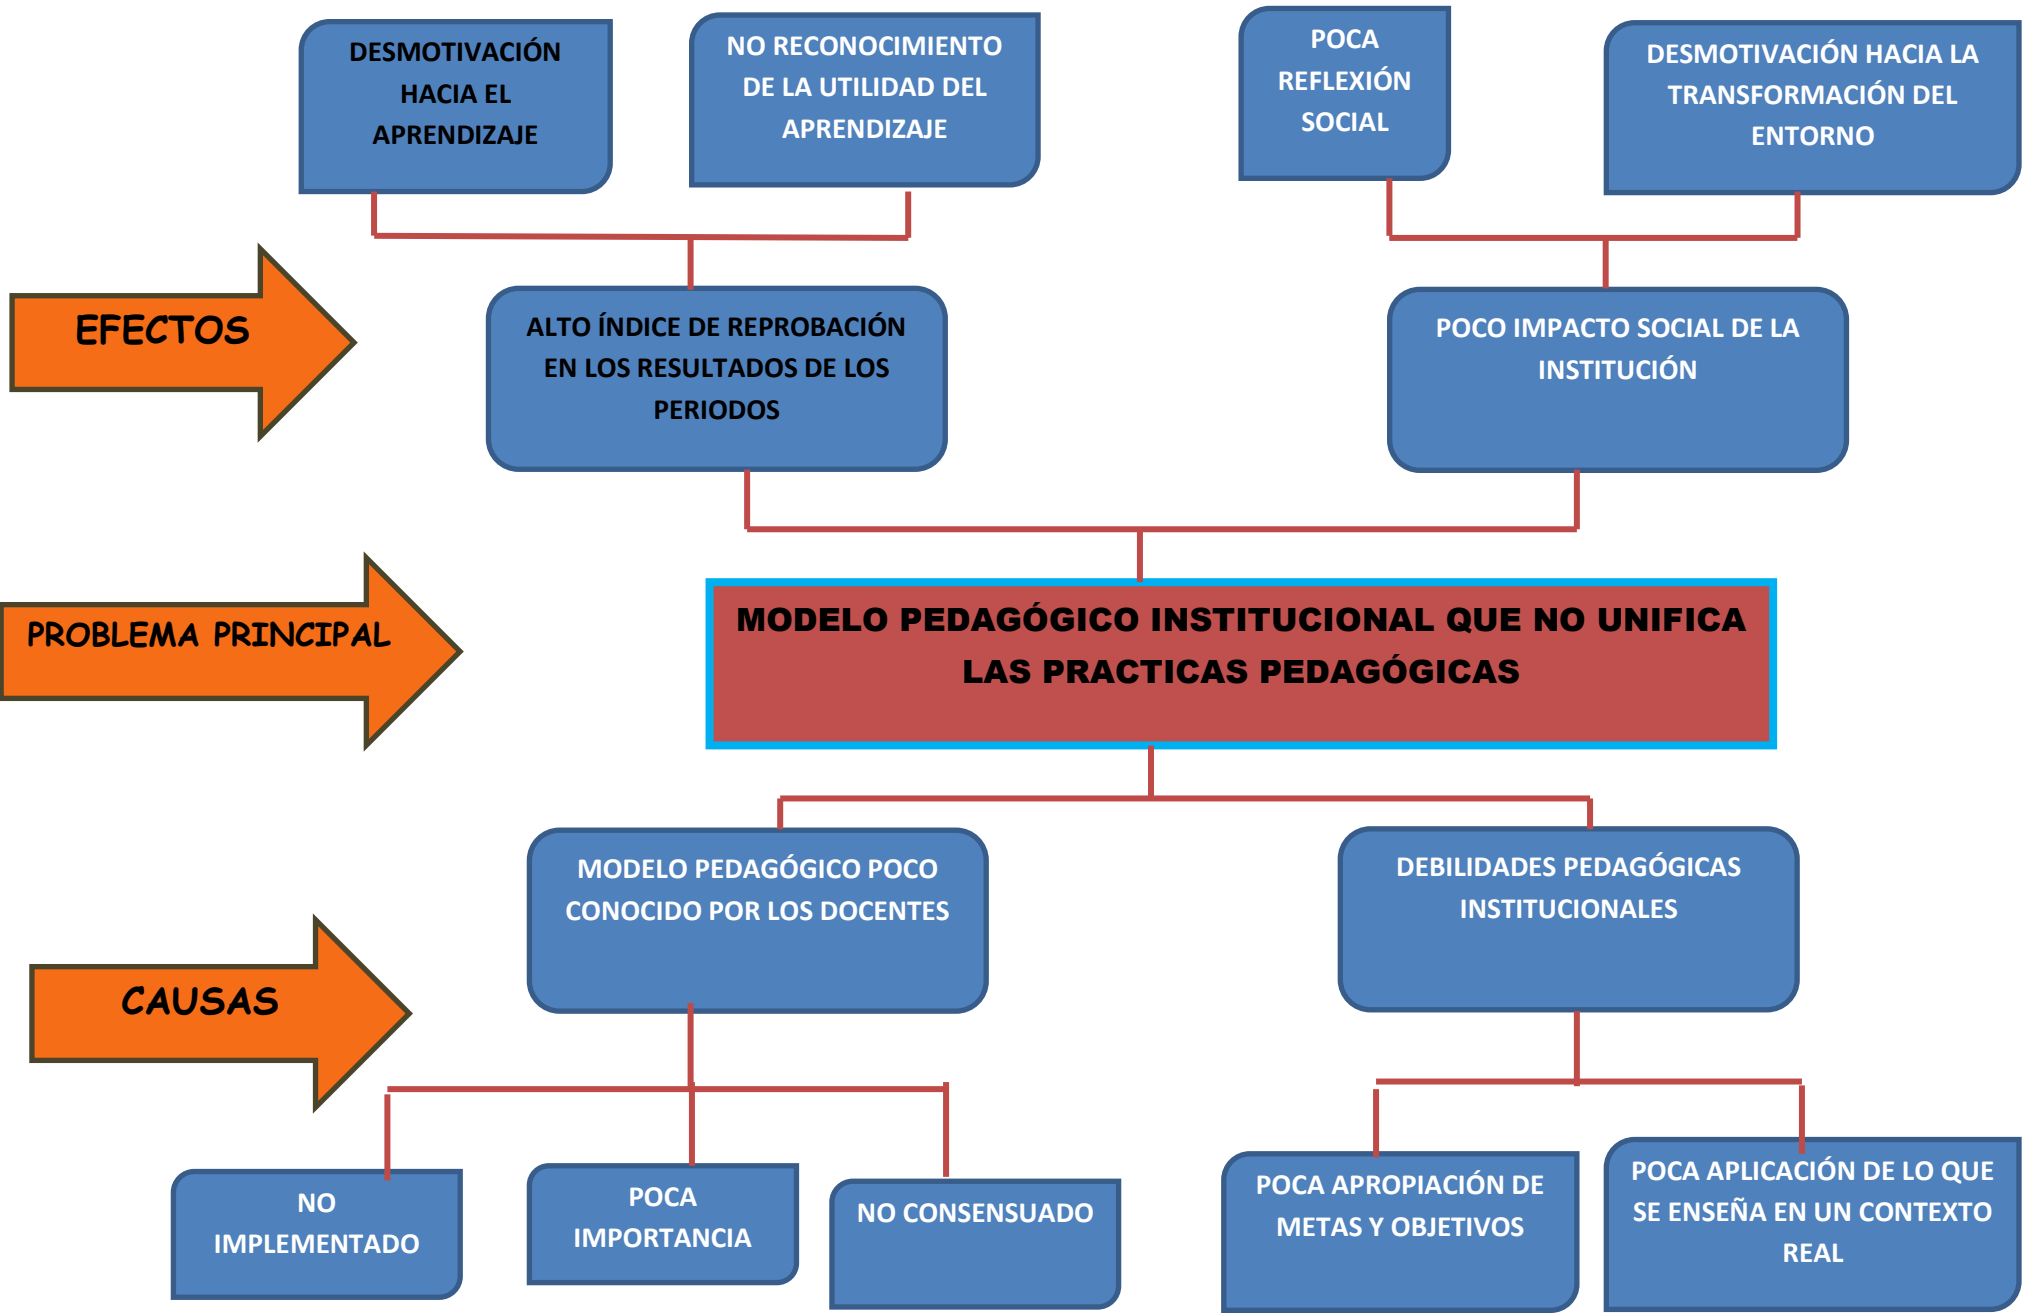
DESMOTIVACIÓN HACIA EL APRENDIZAJE

NO RECONOCIMIENTO DE LA UTILIDAD DEL APRENDIZAJE

POCA REFLEXIÓN SOCIAL

DESMOTIVACIÓN HACIA LA TRANSFORMACIÓN DEL ENTORNO

EFECTOS

ALTO ÍNDICE DE REPROBACIÓN EN LOS RESULTADOS DE LOS PERIODOS

POCO IMPACTO SOCIAL DE LA INSTITUCIÓN

PROBLEMA PRINCIPAL

MODELO PEDAGÓGICO INSTITUCIONAL QUE NO UNIFICA LAS PRACTICAS PEDAGÓGICAS

MODELO PEDAGÓGICO POCO CONOCIDO POR LOS DOCENTES

DEBILIDADES PEDAGÓGICAS INSTITUCIONALES

CAUSAS

NO IMPLEMENTADO

POCA IMPORTANCIA

NO CONSENSUADO

POCA APROPIACIÓN DE METAS Y OBJETIVOS

POCA APLICACIÓN DE LO QUE SE ENSEÑA EN UN CONTEXTO REAL